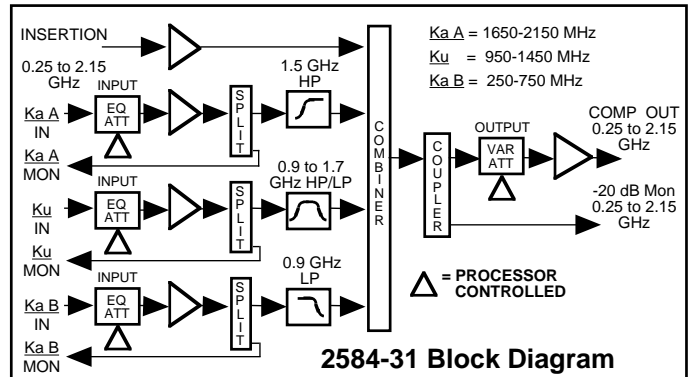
INSERTION

0.25 to 2.15 GHz

Ka A = 1650-2150 MHz
Ku = 950-1450 MHz
Ka B = 250-750 MHz

INPUT
Ka A IN
EQ ATT
SPLIT
1.5 GHz HP
Ka A MON

COMBINER

INPUT
Ku IN
EQ ATT
SPLIT
0.9 to 1.7 GHz HP/LP
Ku MON

COUPLER

OUTPUT
VAR ATT

COMP OUT 0.25 to 2.15 GHz

-20 dB Mon 0.25 to 2.15 GHz

INPUT
Ka B IN
EQ ATT
SPLIT
0.9 GHz LP
Ka B MON

= PROCESSOR CONTROLLED

2584-31 Block Diagram